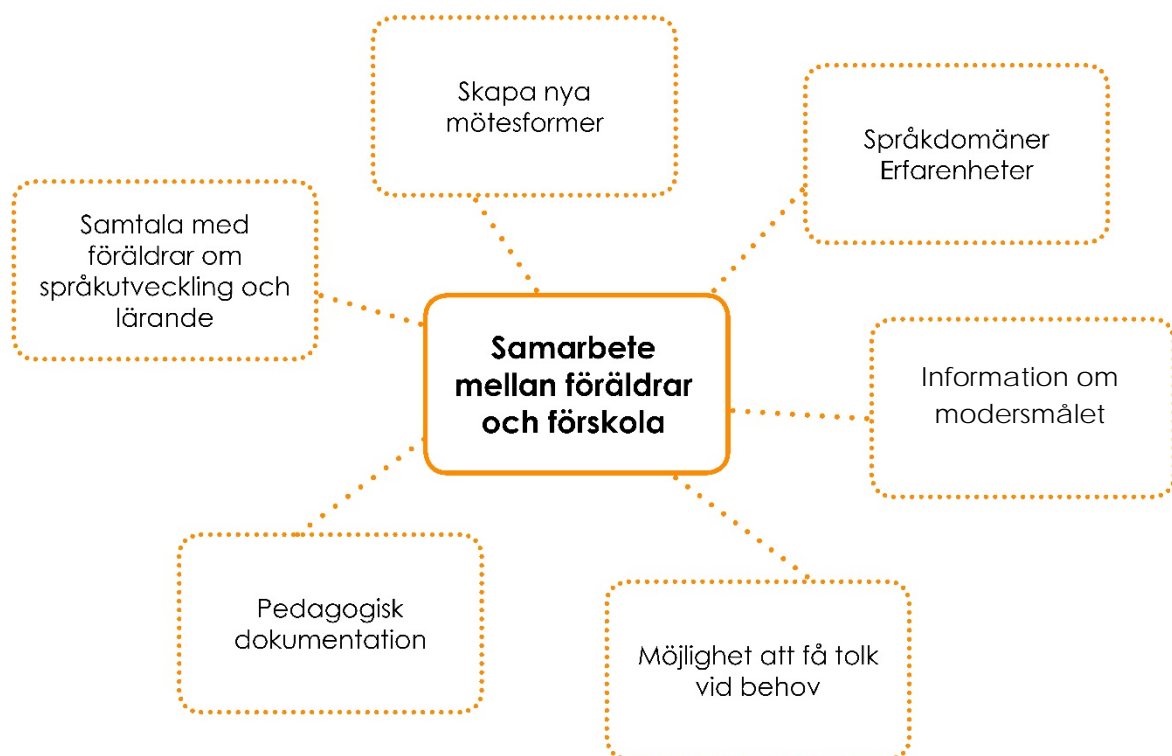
Skapa nya mötesformer

Språkdomäner Erfarenheter

Samtala med föräldrar om språkutveckling och lärande

Samarbete mellan föräldrar och förskola

Information om modersmålet

Pedagogisk dokumentation

Möjlighet att få tolk vid behov